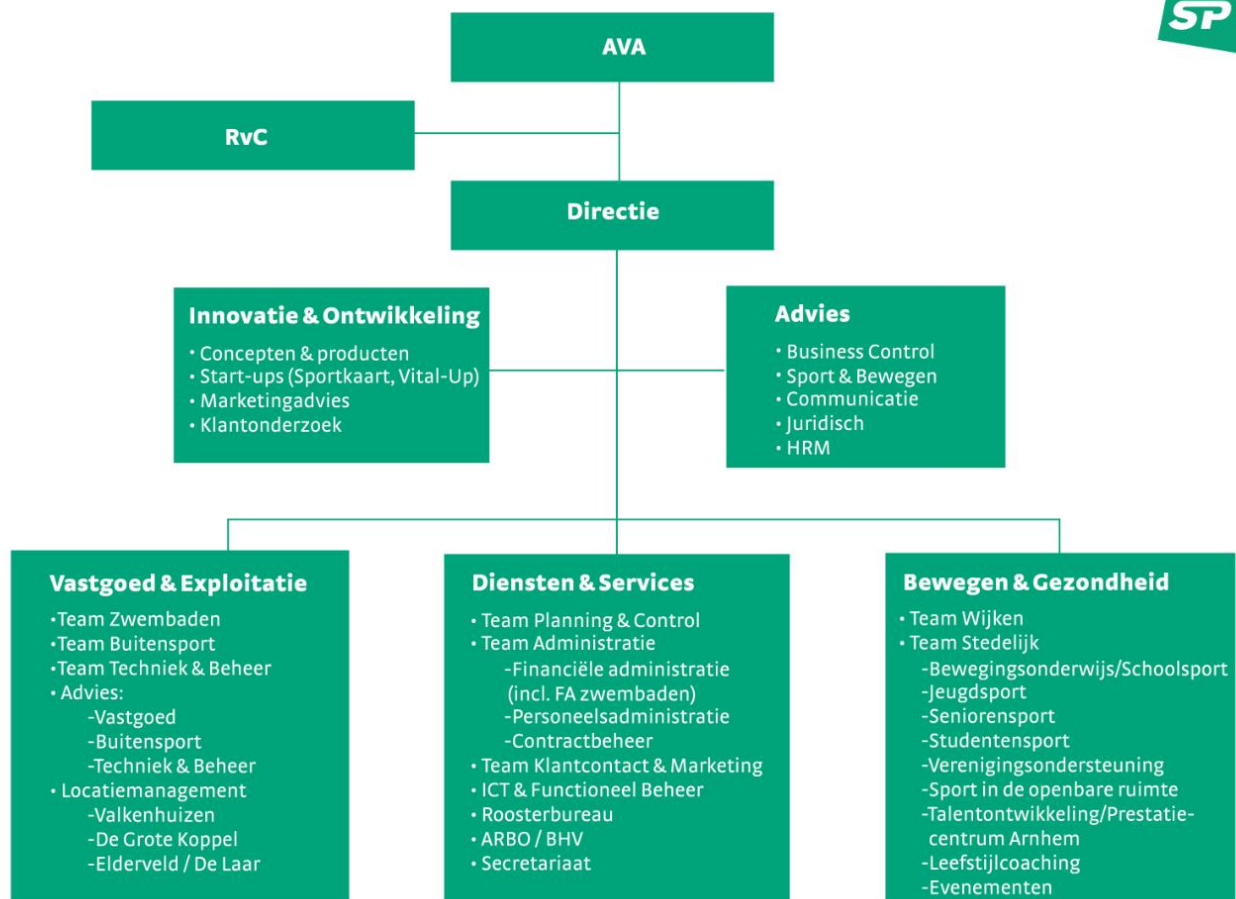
SP

AVA

RvC

Directie

Innovatie & Ontwikkeling
• Concepten & producten
• Start-ups (Sportkaart, Vital-Up)
• Marketingadvies
• Klantonderzoek

Advies
• Business Control
• Sport & Bewegen
• Communicatie
• Juridisch
• HRM

Vastgoed & Exploitatie
•Team Zwembaden
•Team Buitensport
•Team Techniek & Beheer
• Advies:
-Vastgoed
-Buitensport
-Techniek & Beheer
• Locatiemanagement
-Valkenhuizen
-De Grote Koppel
-Elderveld / De Laar

Diensten & Services
• Team Planning & Control
• Team Administratie
-Financiële administratie (incl. FA zwembaden)
-Personeelsadministratie
-Contractbeheer
• Team Klantcontact & Marketing
• ICT & Functioneel Beheer
• Roosterbureau
• ARBO / BHV
• Secretariaat

Bewegen & Gezondheid
• Team Wijken
• Team Stedelijk
-Bewegingsonderwijs/Schoolsport
-Jeugdsport
-Seniorensport
-Studentensport
-Verenigingsondersteuning
-Sport in de openbare ruimte
-Talentontwikkeling/Prestatiecentrum Arnhem
-Leefstijlcoaching
-Evenementen